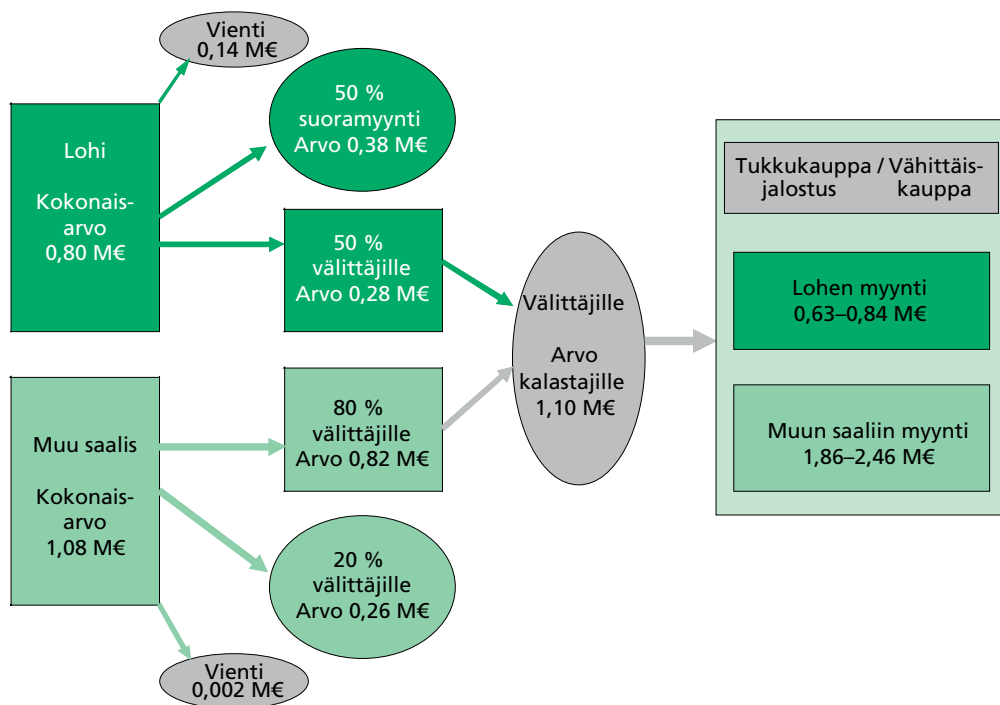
Vienti
0,14 M€

Lohi

Kokonaisarvo
0,80 M€

50 %
suoramyynti
Arvo 0,38 M€

50 %
välittäjille
Arvo 0,28 M€

Välittäjille

Arvo
kalastajille
1,10 M€

Tukkukauppa / Vähittäisjalostus kauppa

Lohen myynti
0,63–0,84 M€

Muun saaliin myynti
1,86–2,46 M€

Muu saalis

Kokonaisarvo
1,08 M€

80 %
välittäjille
Arvo 0,82 M€

20 %
välittäjille
Arvo 0,26 M€

Vienti
0,002 M€